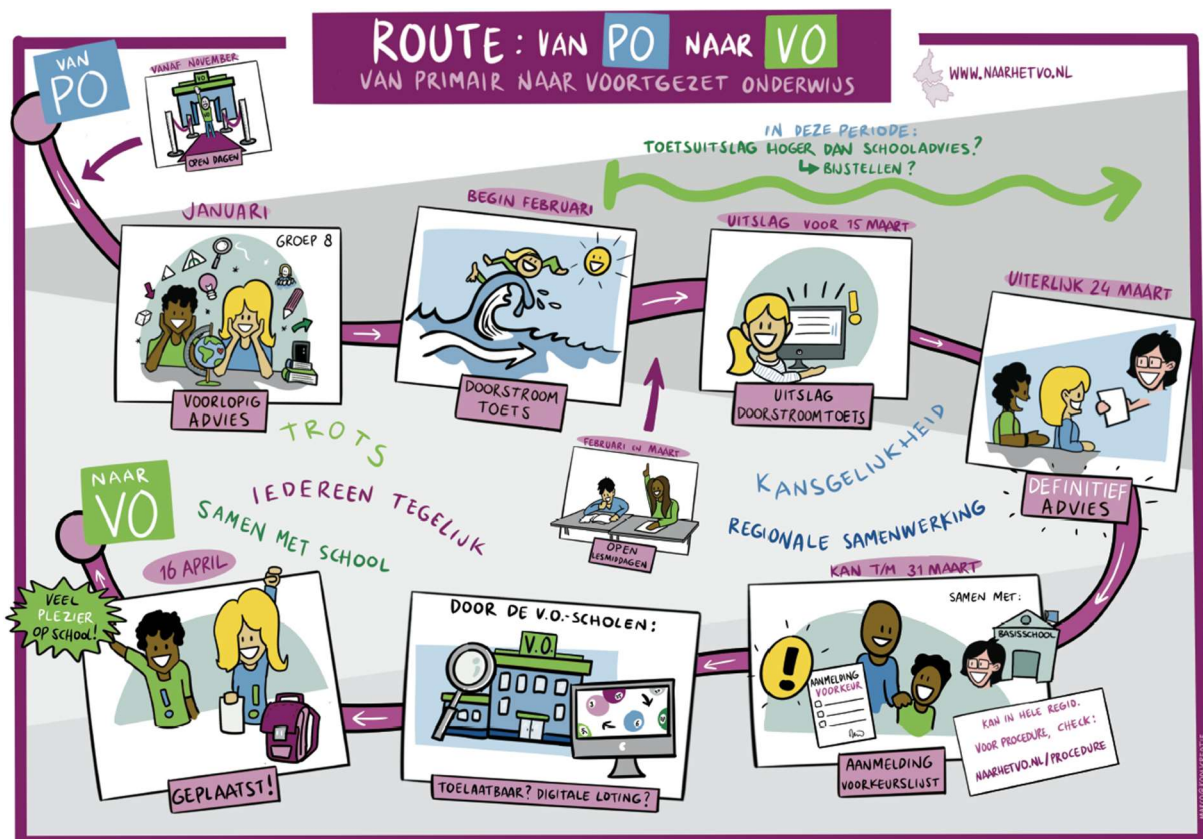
ROUTE: VAN PO NAAR VO
VAN PRIMAIR NAAR VOORTGEZET ONDERWIJS

WWW.NAARHETVO.NL

VAN PO

VANAF NOVEMBER
VO
OPEN DAGEN

IN DEZE PERIODE:
TOETSUITSLAG HOGER DAN SCHOOLADVIES?
↳ BIJSTELLEN?

JANUARI
GROEP 8
VOORLOPIG ADVIES

BEGIN FEBRUARI
DOORSTROOM TOETS

UITSLAG VOOR 15 MAART
UITSLAG DOORSTROOMTOETS

UITERLIJK 24 MAART
DEFINITIEF ADVIES

TROTS
IEDEREEN TEGELIJK
SAMEN MET SCHOOL

FEBRUARI EN MAART
OPEN LESMIDDAGEN

KANSGELIJKHEID
REGIONALE SAMENWERKING

NAAR VO

16 APRIL
VEEL PLEZIER OP SCHOOL!
GEPLAATST!

DOOR DE V.O.-SCHOLEN:
V.O.
TOELAATBAAR? DIGITALE LOTING?

KAN T/M 31 MAART
SAMEN MET:
BASISSCHOOL
AANMELDING VOORKEUR
AANMELDING VOORKEURSLIJST

KAN IN HELE REGIO.
VOOR PROCEDURE, CHECK:
NAARHETVO.NL/PROCEDURE